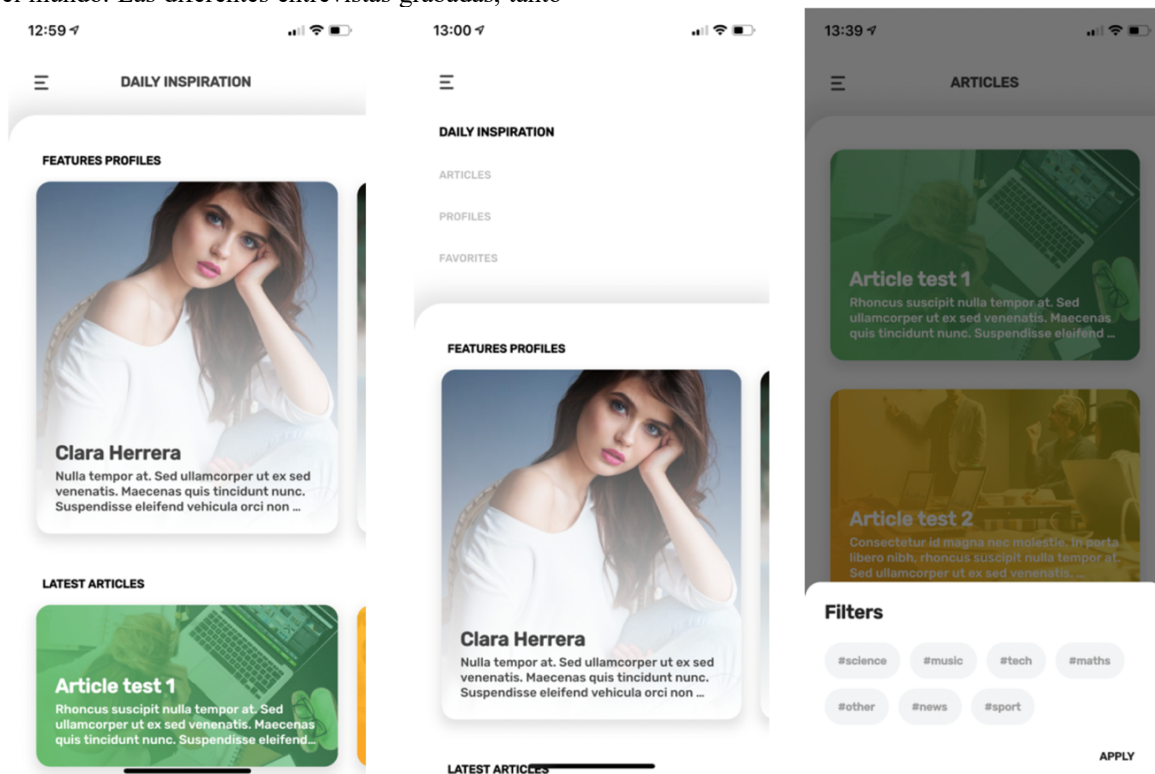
el mundo. Las diferentes entrevistas grabadas, tanto

12:59

DAILY INSPIRATION

FEATURES PROFILES

Clara Herrera
Nulla tempor at. Sed ullamcorper ut ex sed venenatis. Maecenas quis tincidunt nunc. Suspendisse eleifend vehicula orci non ...

LATEST ARTICLES

Article test 1
Rhoncus suscipit nulla tempor at. Sed ullamcorper ut ex sed venenatis. Maecenas quis tincidunt nunc. Suspendisse eleifend...

13:00

DAILY INSPIRATION

ARTICLES

PROFILES

FAVORITES

FEATURES PROFILES

Clara Herrera
Nulla tempor at. Sed ullamcorper ut ex sed venenatis. Maecenas quis tincidunt nunc. Suspendisse eleifend vehicula orci non ...

LATEST ARTICLES

13:39

ARTICLES

Article test 1
Rhoncus suscipit nulla tempor at. Sed ullamcorper ut ex sed venenatis. Maecenas quis tincidunt nunc. Suspendisse eleifend ...

Article test 2
Consectetur id magna nec molestie. In porta libero nibh, rhoncus suscipit nulla tempor at. Sed ullamcorper ut ex sed venenatis. ...

Filters

#science #music #tech #maths
#other #news #sport

APPLY